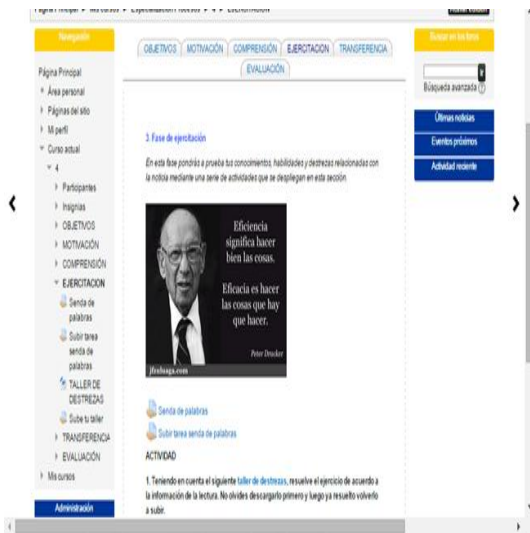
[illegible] ▸ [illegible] ▸ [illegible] ▸ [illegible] ▸ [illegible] ▸ EJERCITACION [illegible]

Navegación

Página Principal
Área personal
Páginas del sitio
Mi perfil
Curso actual
4
Participantes
Insignias
OBJETIVOS
MOTIVACIÓN
COMPRENSIÓN
EJERCITACION
Senda de palabras
Subir tarea senda de palabras
TALLER DE DESTREZAS
Sube tu taller
TRANSFERENCIA
EVALUACIÓN
Mis cursos

Administración

OBJETIVOS | MOTIVACIÓN | COMPRENSIÓN | EJERCITACION | TRANSFERENCIA | EVALUACIÓN

3. Fase de ejercitación

En esta fase pondrás a prueba tus conocimientos, habilidades y destrezas relacionadas con la noticia mediante una serie de actividades que se despliegan en esta sección.

Eficiencia significa hacer bien las cosas.

Eficacia es hacer las cosas que hay que hacer.

Peter Drucker

jfruhauga.com

Senda de palabras

Subir tarea senda de palabras

ACTIVIDAD

1. Teniendo en cuenta el siguiente taller de destrezas, resuelve el ejercicio de acuerdo a la información de la lectura. No olvides descargarlo primero y luego ya resuelto volverlo a subir.

Buscar en los foros

Búsqueda avanzada

Últimas noticias

Eventos próximos

Actividad reciente